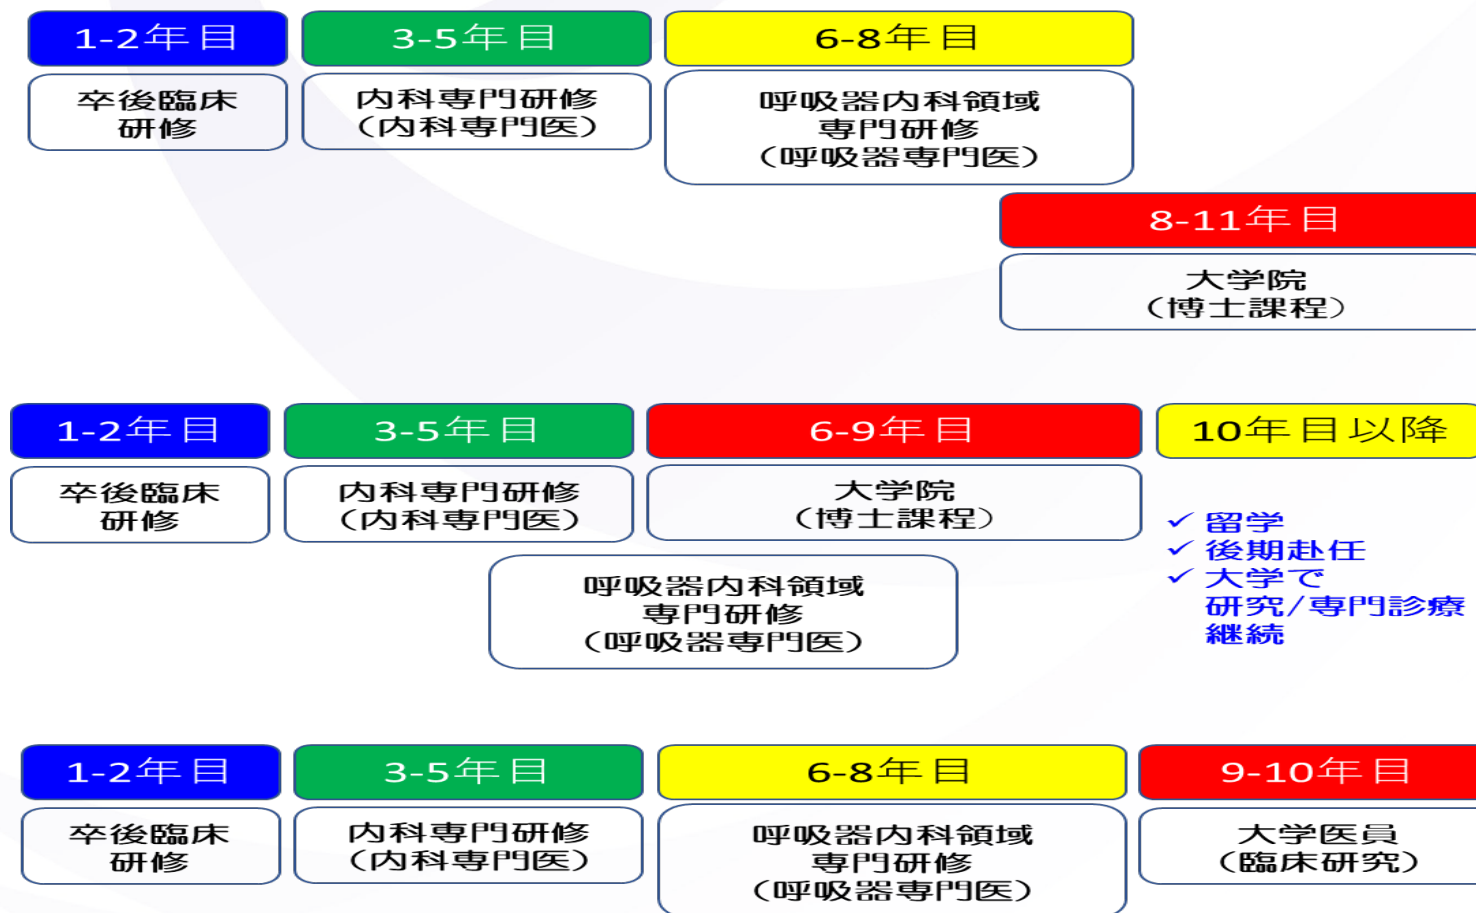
1-2年目

卒後臨床研修

3-5年目

内科専門研修
(内科専門医)

6-8年目

呼吸器内科領域
専門研修
(呼吸器専門医)

8-11年目

大学院
(博士課程)

1-2年目

卒後臨床研修

3-5年目

内科専門研修
(内科専門医)

6-9年目

大学院
(博士課程)

10年目以降

✓ 留学
✓ 後期赴任
✓ 大学で
研究/専門診療
継続

呼吸器内科領域
専門研修
(呼吸器専門医)

1-2年目

卒後臨床研修

3-5年目

内科専門研修
(内科専門医)

6-8年目

呼吸器内科領域
専門研修
(呼吸器専門医)

9-10年目

大学医員
(臨床研究)